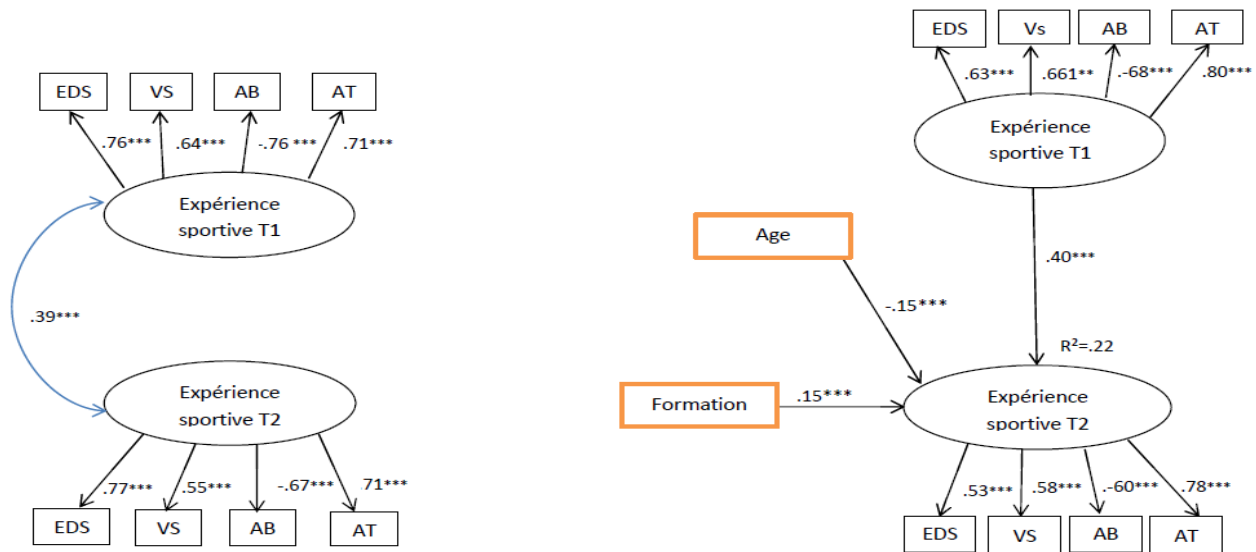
EDS VS AB AT

.76*** .64*** -.76 *** .71***

Expérience sportive T1

.39***

Expérience sportive T2

.77*** .55*** -.67*** .71***

EDS VS AB AT

EDS Vs AB AT

.63*** .661** .-68*** .80***

Expérience sportive T1

Age

.40***

-.15***

R²=.22

Formation

.15***

Expérience sportive T2

.53*** .58*** .-60*** .78***

EDS VS AB AT